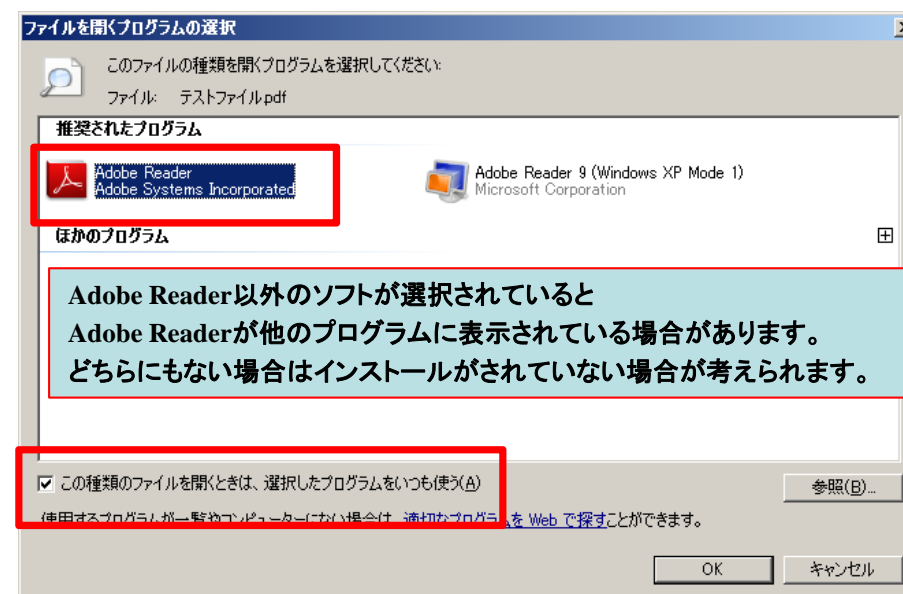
ファイルを開くプログラムの選択

このファイルの種類を開くプログラムを選択してください:

ファイル: テストファイル.pdf

推奨されたプログラム

Adobe Reader
Adobe Systems Incorporated

Adobe Reader 9 (Windows XP Mode 1)
Microsoft Corporation

ほかのプログラム

Adobe Reader以外のソフトが選択されていると
Adobe Readerが他のプログラムに表示されている場合があります。
どちらにもない場合はインストールがされていない場合が考えられます。

この種類のファイルを開くときは、選択したプログラムをいつも使う(A)

参照(B)...

使用するプログラムが一覧やコンピューターにない場合は、適切なプログラムを Web で探すことができます。

OK

キャンセル